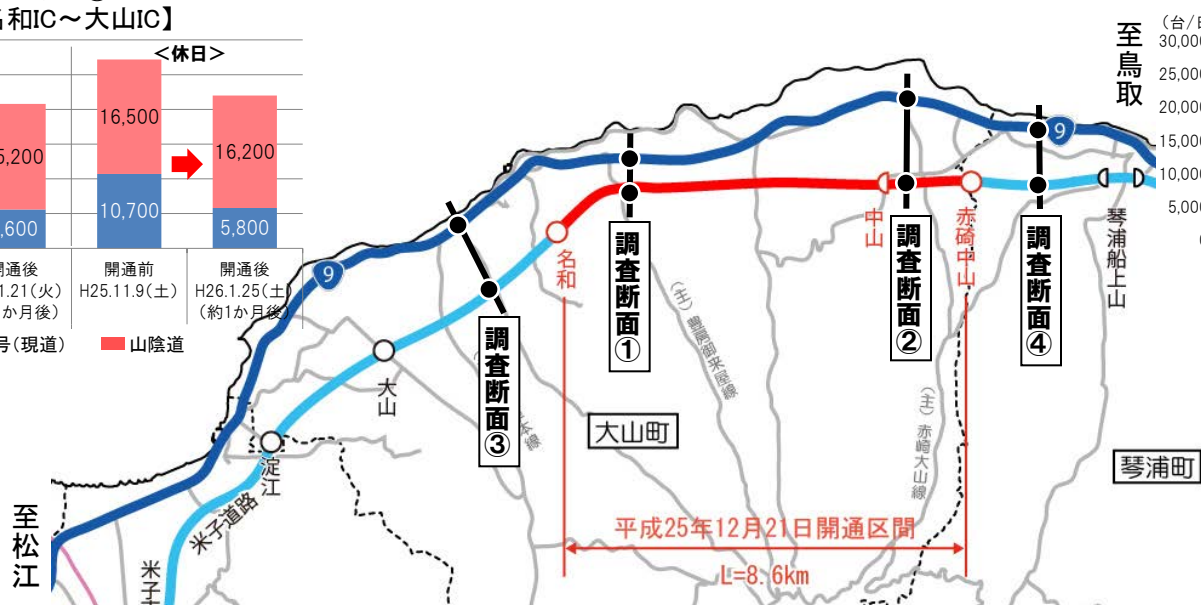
名和IC～大山IC】

＜休日＞

| | 開通後 .21(火) か月後) | 開通前 H25.11.9(土) | 開通後 H26.1.25(土) (約1か月後) |
|---|---|---|---|
| 山陰道 | 5,200 | 16,500 | 16,200 |
| 号(現道) | ,600 | 10,700 | 5,800 |

号(現道)　山陰道

至鳥取

(台/日)
30,000
25,000
20,000
15,000
10,000
5,000

9

9

調査断面①

調査断面②

調査断面③

調査断面④

名和

中山

赤碕中山

琴浦船上山

大山

淀江

米子道路

米子

(主)豊房御来屋線

(主)赤碕大山線

大山町

琴浦町

至松江

平成25年12月21日開通区間

L=8.6km